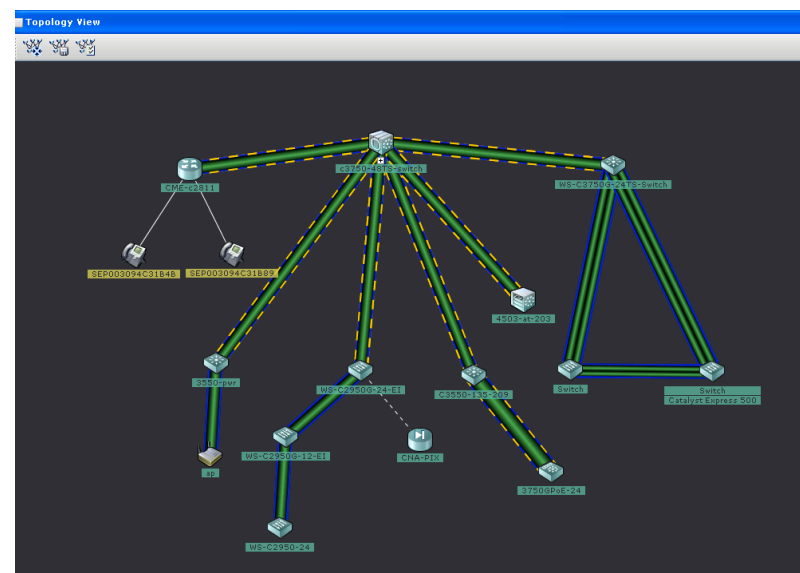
Topology View

CME-c2811

c3750-48TS-Switch

WS-C3750G-24TS-Switch

SEP003094C31B4B

SEP003094C31B89

4503-at-203

3550-pwr

WS-C2950G-24-EI

C3550-13S-209

Switch

Switch
Catalyst Express 500

WS-C2950G-12-EI

CNA-PIX

ap

3750GPoE-24

WS-C2950-24